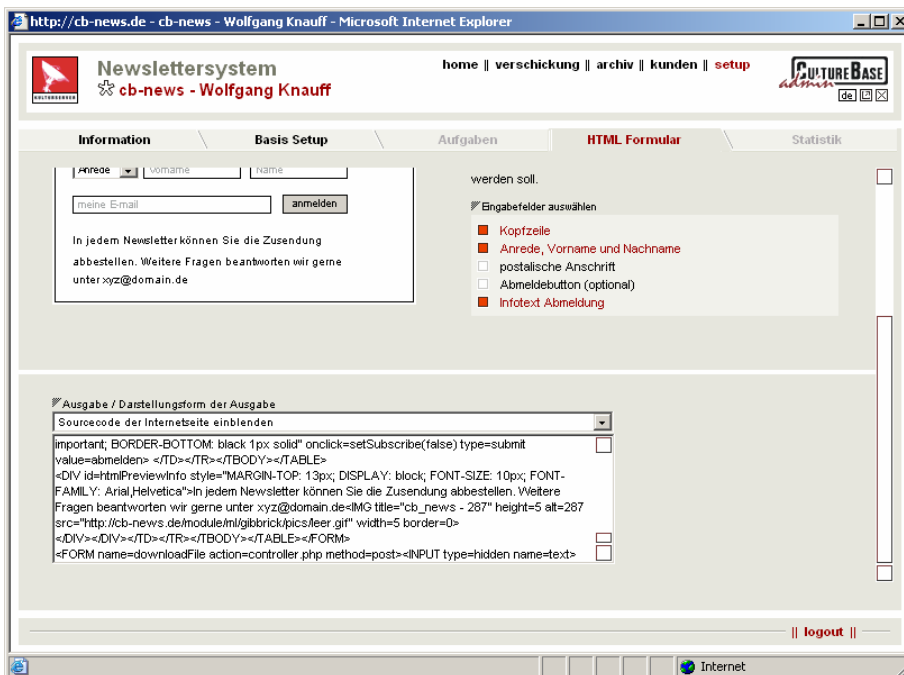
http://cb-news.de - cb-news - Wolfgang Knauff - Microsoft Internet Explorer

Newslettersystem
cb-news - Wolfgang Knauff

home || verschickung || archiv || kunden || setup

CULTUREBASE admin
de

Information | Basis Setup | Aufgaben | HTML Formular | Statistik

Anrede | Vorname | Name

meine E-mail | anmelden

In jedem Newsletter können Sie die Zusendung abbestellen. Weitere Fragen beantworten wir gerne unter xyz@domain.de

werden soll.

Eingabefelder auswählen

Kopfzeile
Anrede, Vorname und Nachname
postalische Anschrift
Abmeldebutton (optional)
Infotext Abmeldung

Ausgabe / Darstellungsform der Ausgabe

Sourcecode der Internetseite einblenden

important; BORDER-BOTTOM: black 1px solid" onclick=setSubscribe(false) type=submit value=abmelden> </TD></TR></TBODY></TABLE>
<DIV id=htmlPreviewInfo style="MARGIN-TOP: 13px; DISPLAY: block; FONT-SIZE: 10px; FONT-FAMILY: Arial,Helvetica">In jedem Newsletter können Sie die Zusendung abbestellen. Weitere Fragen beantworten wir gerne unter xyz@domain.de<IMG title="cb_news - 287" height=5 alt=287 src="http://cb-news.de/module/ml/gibbrick/pics/leer.gif" width=5 border=0>
</DIV></DIV></TD></TR></TBODY></TABLE></FORM>
<FORM name=downloadFile action=controller.php method=post><INPUT type=hidden name=text>

|| logout ||

Internet